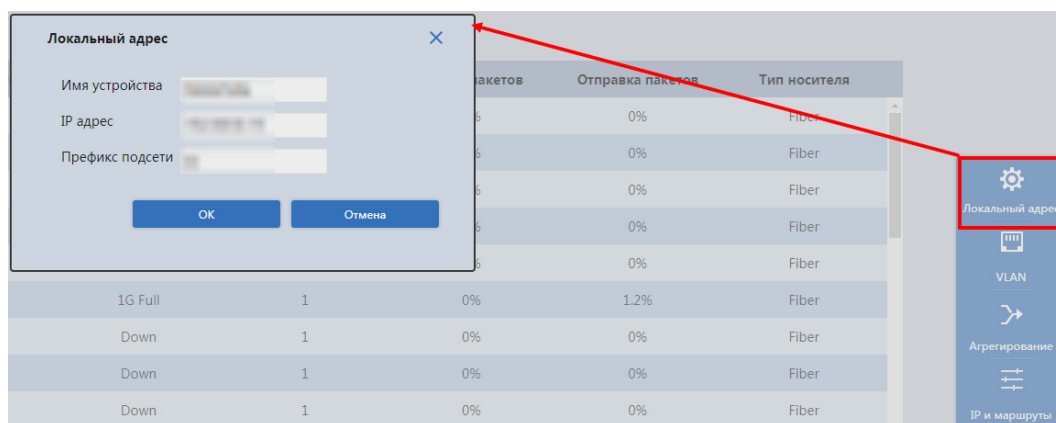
Локальный адрес

Имя устройства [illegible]
IP адрес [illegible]
Префикс подсети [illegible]

OK
Отмена

пакетов | Отправка пакетов | Тип носителя
%	0%	Fiber
%	0%	Fiber
%	0%	Fiber
%	0%	Fiber
%	0%	Fiber

| | | | | |
|---|---|---|---|---|
| 1G Full | 1 | 0% | 1.2% | Fiber |
| Down | 1 | 0% | 0% | Fiber |
| Down | 1 | 0% | 0% | Fiber |
| Down | 1 | 0% | 0% | Fiber |

Локальный адрес
VLAN
Агрегирование
IP и маршруты